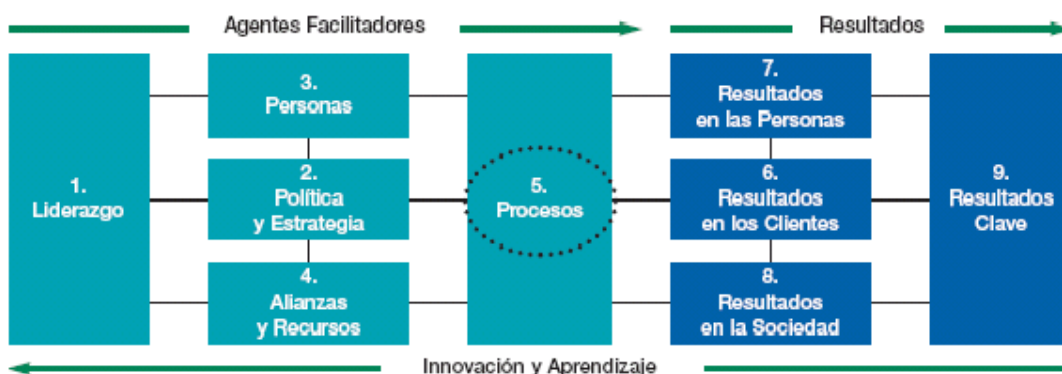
Agentes Facilitadores

Resultados

1.
Liderazgo

3.
Personas

2.
Política
y Estrategia

4.
Alianzas
y Recursos

5.
Procesos

7.
Resultados
en las Personas

6.
Resultados
en los Clientes

8.
Resultados
en la Sociedad

9.
Resultados
Clave

Innovación y Aprendizaje